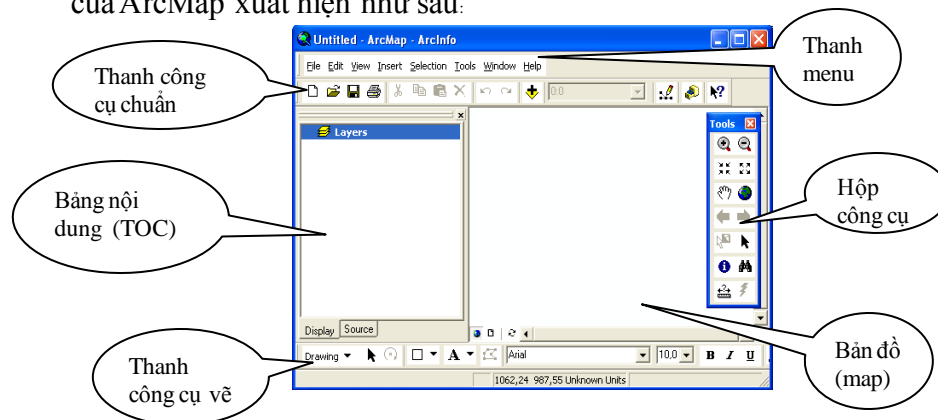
của ArcMap xuất hiện như sau:

Untitled - ArcMap - ArcInfo

File Edit View Insert Selection Tools Window Help

Thanh menu

Thanh công cụ chuẩn

Layers

Tools

Bảng nội dung (TOC)

Hộp công cụ

Display Source

Drawing

Arial

10,0

B I U

1062,24 987,55 Unknown Units

Thanh công cụ vẽ

Bản đồ (map)